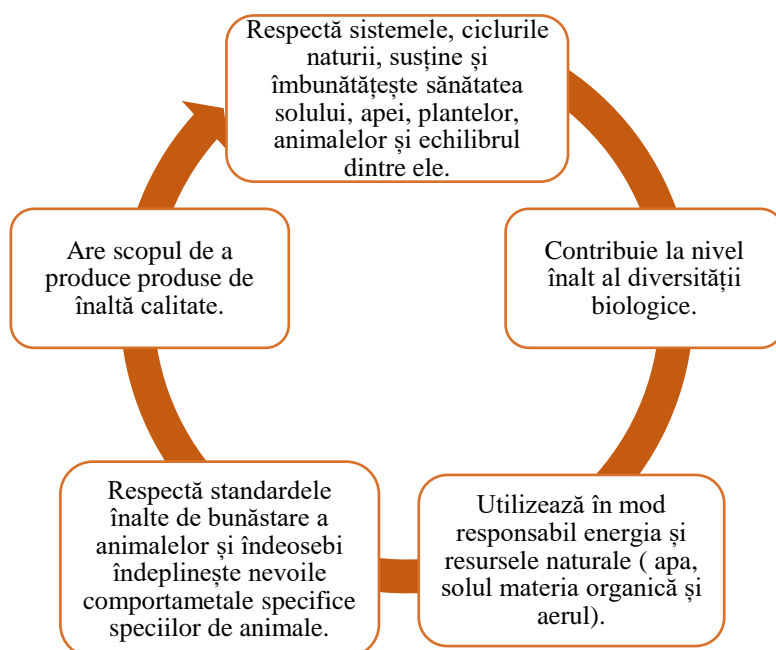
Respectă sistemele, ciclurile naturii, susține și îmbunătățește sănătatea solului, apei, plantelor, animalelor și echilibrul dintre ele.

Contribuie la nivel înalt al diversității biologice.

Utilizează în mod responsabil energia și resursele naturale ( apa, solul materia organică și aerul).

Respectă standardele înalte de bunăstare a animalelor și îndeosebi îndeplinește nevoile comportametale specifice speciilor de animale.

Are scopul de a produce produse de înaltă calitate.